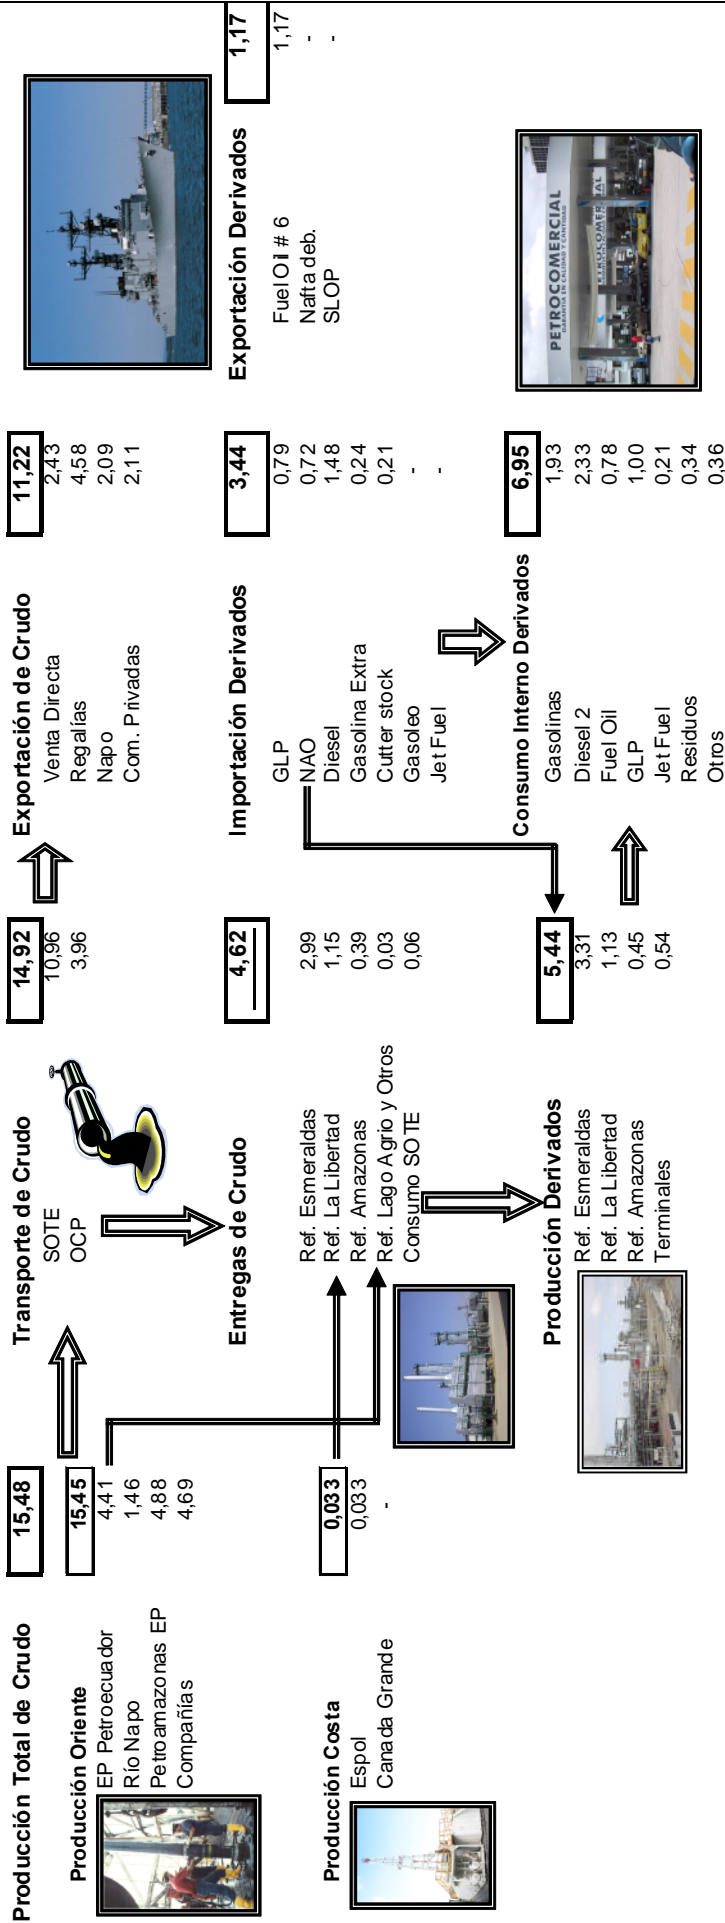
Producción Total de Crudo 15,48

Producción Oriente 15,45
EP Petroecuador 4,41
Río Napo 1,46
Petroamazonas EP 4,88
Compañías 4,69

Producción Costa 0,033
Espol 0,033
Canada Grande -

Transporte de Crudo 14,92
SOTE 10,96
OCP 3,96

Entregas de Crudo 4,62
Ref. Esmeraldas 2,99
Ref. La Libertad 1,15
Ref. Amazonas 0,39
Ref. Lago Agrio y Otros 0,03
Consumo SOTE 0,06

Producción Derivados 5,44
Ref. Esmeraldas 3,31
Ref. La Libertad 1,13
Ref. Amazonas 0,45
Terminales 0,54

Exportación de Crudo 11,22
Venta Directa 2,43
Regalías 4,58
Napo 2,09
Com. Privadas 2,11

Importación Derivados 3,44
GLP 0,79
NAO 0,72
Diesel 1,48
Gasolina Extra 0,24
Cutter stock 0,21
Gasoleo -
Jet Fuel -

Consumo Interno Derivados 6,95
Gasolinas 1,93
Diesel 2 2,33
Fuel Oil 0,78
GLP 1,00
Jet Fuel 0,21
Residuos 0,34
Otros 0,36

Exportación Derivados 1,17
Fuel Oil # 6 1,17
Nafta deb. -
SLOP -

PETROCOMERCIAL
GARANTIA EN CALIDAD Y CANTIDAD
PETROCOMERCIAL